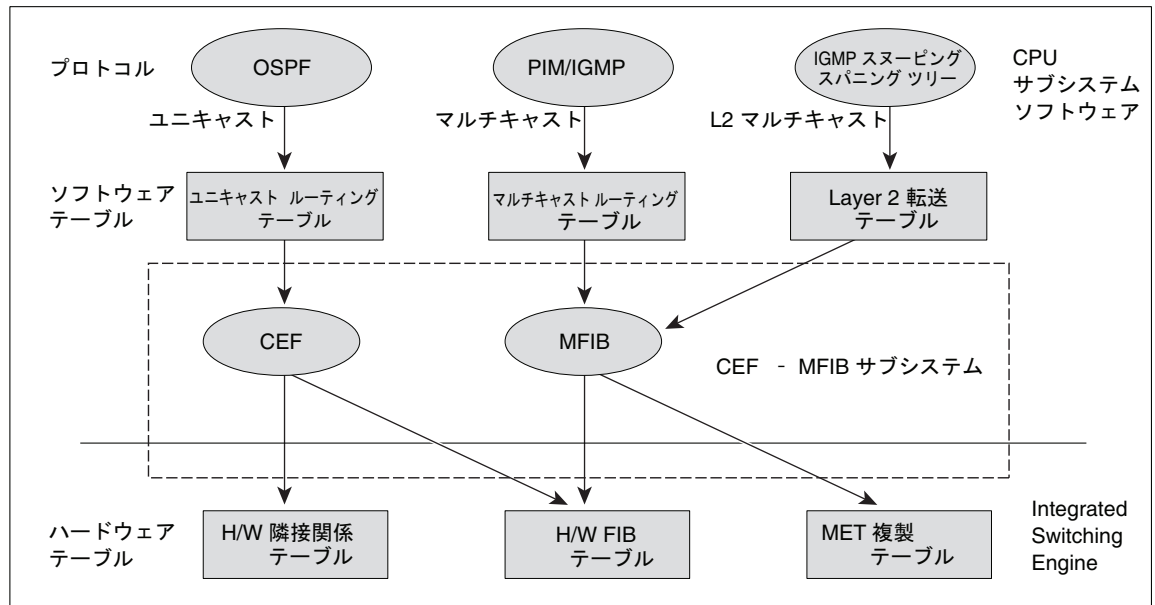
プロトコル

OSPF

PIM/IGMP

IGMP スヌーピング
スパニング ツリー

CPU
サブシステム
ソフトウェア

ユニキャスト

マルチキャスト

L2 マルチキャスト

ソフトウェア
テーブル

ユニキャスト ルーティング
テーブル

マルチキャスト ルーティング
テーブル

Layer 2 転送
テーブル

CEF

MFIB

CEF - MFIB サブシステム

ハードウェア
テーブル

H/W 隣接関係
テーブル

H/W FIB
テーブル

MET 複製
テーブル

Integrated
Switching
Engine